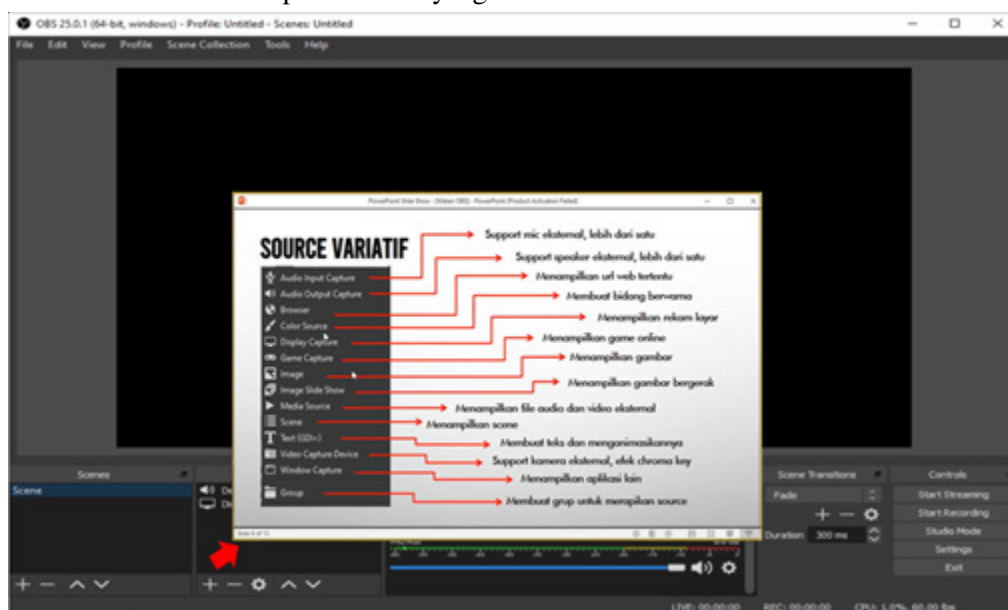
OBS 25.0.1 (64-bit, windows) - Profile: Untitled - Scenes: Untitled
File Edit View Profile Scene Collection Tools Help

PowerPoint Slide Show - [Materi OBS] - PowerPoint (Product Activation Failed)

SOURCE VARIATIF

Audio Input Capture
Audio Output Capture
Browser
Color Source
Display Capture
Game Capture
Image
Image Slide Show
Media Source
Scene
Text (GDI+)
Video Capture Device
Window Capture
Group

Support mic eksternal, lebih dari satu
Support speaker eksternal, lebih dari satu
Menampilkan url web tertentu
Membuat bidang berwarna
Menampilkan rekam layar
Menampilkan game online
Menampilkan gambar
Menampilkan gambar bergerak
Menampilkan file audio dan video eksternal
Menampilkan scene
Membuat teks dan menganimasikannya
Support kamera eksternal, efek chroma key
Menampilkan aplikasi lain
Membuat grup untuk merapikan source

Slide 8 of 13

Scenes
Scene
Scene Transitions
Fade
Duration 300 ms
Controls
Start Streaming
Start Recording
Studio Mode
Settings
Exit
LIVE: 00:00:00 REC: 00:00:00 CPU: 1.0%, 60.00 fps